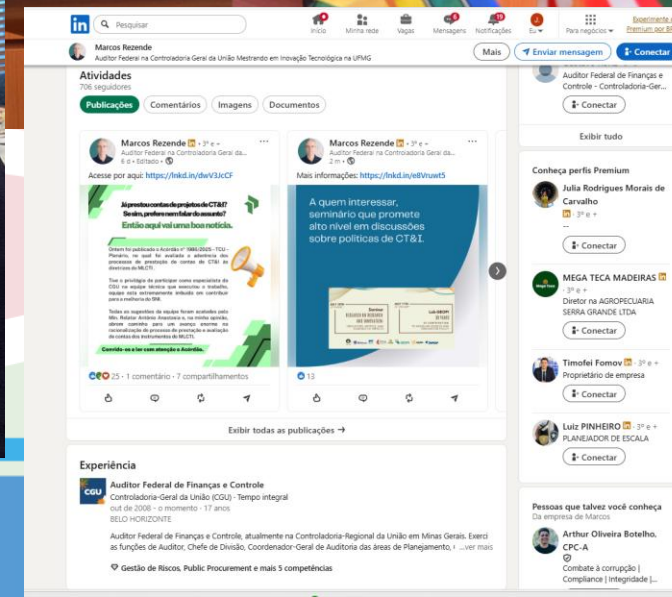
Pesquisar

Início Minha rede Vagas Mensagens Notificações Eu Para negócios Experimente o Premium por R$

Marcos Rezende
Auditor Federal na Controladoria Geral da União Mestrando em Inovação Tecnológica na UFMG

Mais Enviar mensagem Conectar

Atividades
706 seguidores

Publicações Comentários Imagens Documentos

Marcos Rezende • 3º e +
Auditor Federal na Controladoria Geral da...
6 d • Editado •
Acesse por aqui: https://lnkd.in/dwV3JcCF

Já prestou contas de projetos de CT&I? Se sim, prefere nem falar do assunto?
Então aqui vai uma boa notícia.

Ontem foi publicado o Acórdão nº 1966/2025 - TCU - Plenário, no qual foi avaliada a aderência dos processos de prestação de contas de CT&I do MCTI.

Tive o privilégio de participar como especialista da CGU na equipe técnica que executou o trabalho, equipe esta extremamente imbuída em contribuir para a melhoria do SNI.

Todos as sugestões da equipe foram acatadas pelo Min. Relator Antonio Anastasia e, na minha opinião, abrem caminho para um avanço enorme na racionalização do processo de prestação e avaliação de contas dos instrumentos do MCTI.

Convido-os a ler com atenção o Acórdão.

25 • 1 comentário • 7 compartilhamentos

Marcos Rezende • 3º e +
Auditor Federal na Controladoria Geral da...
2 m •
Mais informações: https://lnkd.in/e8Vruwt5

A quem interessar, seminário que promete alto nível em discussões sobre políticas de CT&I.

13

Exibir todas as publicações →

Experiência

Auditor Federal de Finanças e Controle
Controladoria-Geral da União (CGU) · Tempo integral
out de 2008 - o momento · 17 anos
BELO HORIZONTE

Auditor Federal de Finanças e Controle, atualmente na Controladoria-Regional da União em Minas Gerais. Exerci as funções de Auditor, Chefe de Divisão, Coordenador-Geral de Auditoria das áreas de Planejamento, ...ver mais

Gestão de Riscos, Public Procurement e mais 5 competências

Auditor Federal de Finanças e Controle - Controladoria-Ger...
Conectar
Exibir tudo

Conheça perfis Premium

Julia Rodrigues Morais de Carvalho
• 3º e +
--
Conectar

MEGA TECA MADEIRAS
• 3º e +
Diretor na AGROPECUARIA SERRA GRANDE LTDA
Conectar

Timofei Fomov • 3º e +
Proprietário de empresa
Conectar

Luiz PINHEIRO • 3º e +
PLANEJADOR DE ESCALA
Conectar

Pessoas que talvez você conheça
Da empresa de Marcos

Arthur Oliveira Botelho, CPC-A
Combate à corrupção | Compliance | Integridade |